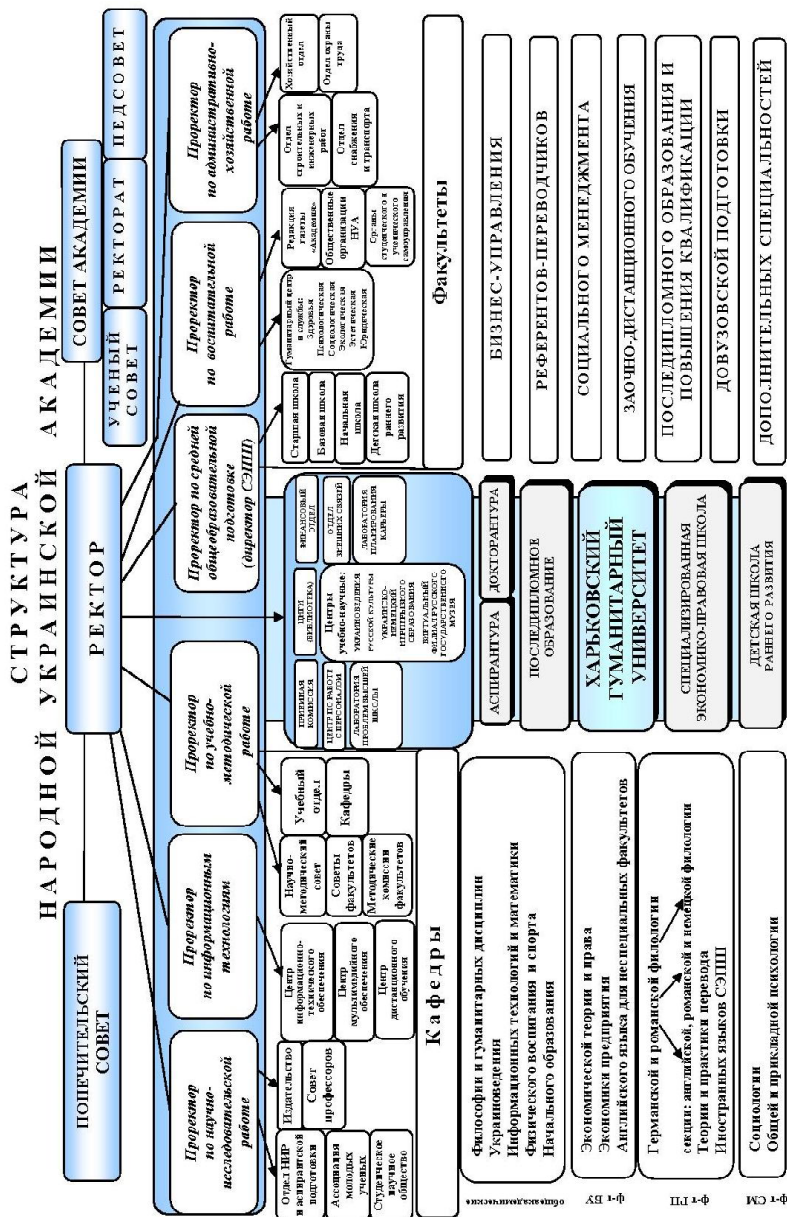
СТРУКТУРА
НАРОДНОЙ УКРАИНСКОЙ АКАДЕМИИ

ПОПЕЧИТЕЛЬСКИЙ СОВЕТ

РЕКТОР

УЧЕНЫЙ СОВЕТ

СОВЕТ АКАДЕМИИ

РЕКТОРАТ

ПЕДСОВЕТ

Проректор по научно-исследовательской работе

Проректор по информационным технологиям

Проректор по учебно-методической работе

Проректор по средней общеобразовательной подготовке (директор СЭПШ)

Проректор по воспитательной работе

Проректор по административно-хозяйственной работе

Отдел НИР и аспирантской подготовки

Ассоциация молодых ученых

Студенческое научное общество

Издательство

Совет профессоров

Центр информационно-технического обеспечения

Центр мультимедийного обеспечения

Центр дистанционного обучения

Научно-методический совет

Советы факультетов

Методические комиссии факультетов

Учебный отдел

Кафедры

Приемная комиссия

Центр по работе с персоналом

Лаборатория проблем высшей школы

Центр (библиотека)

Центры учебно-научные: украиноведения, русской культуры, украинско-немецкий, прикладного образования

Виртуальный филиал Русского государственного музея

Финансовый отдел

Отдел внешних связей

Лаборатория планирования карьеры

Старшая школа

Базовая школа

Начальная школа

Детская школа раннего развития

Гуманитарный центр и службы: здоровья, Психологическая, Социологическая, Экологическая, Эстетическая, Юридическая

Редакция газеты «Академия»

Общественные организации НУА

Органы студенческого и ученического самоуправления

Отдел строительных и инженерных работ

Отдел снабжения и транспорта

Хозяйственный отдел

Отдел охраны труда

Факультеты

БИЗНЕС-УПРАВЛЕНИЯ

РЕФЕРЕНТОВ-ПЕРЕВОДЧИКОВ

СОЦИАЛЬНОГО МЕНЕДЖМЕНТА

ЗАОЧНО-ДИСТАНЦИОННОГО ОБУЧЕНИЯ

ПОСЛЕДИПЛОМНОГО ОБРАЗОВАНИЯ И ПОВЫШЕНИЯ КВАЛИФИКАЦИИ

ДОВУЗОВСКОЙ ПОДГОТОВКИ

ДОПОЛНИТЕЛЬНЫХ СПЕЦИАЛЬНОСТЕЙ

Кафедры

общеакадемические
Философии и гуманитарных дисциплин
Украиноведения
Информационных технологий и математики
Физического воспитания и спорта
Начального образования

ф-т БУ
Экономической теории и права
Экономики предприятия
Английского языка для неспециальных факультетов

ф-т РП
Германской и романской филологии
секции: английской, романской и немецкой филологии
Теории и практики перевода
Иностранных языков СЭПШ

ф-т СМ
Социологии
Общей и прикладной психологии

АСПИРАНТУРА

ДОКТОРАНТУРА

ПОСЛЕДИПЛОМНОЕ ОБРАЗОВАНИЕ

ХАРЬКОВСКИЙ ГУМАНИТАРНЫЙ УНИВЕРСИТЕТ

СПЕЦИАЛИЗИРОВАННАЯ ЭКОНОМИКО-ПРАВОВАЯ ШКОЛА

ДЕТСКАЯ ШКОЛА РАННЕГО РАЗВИТИЯ